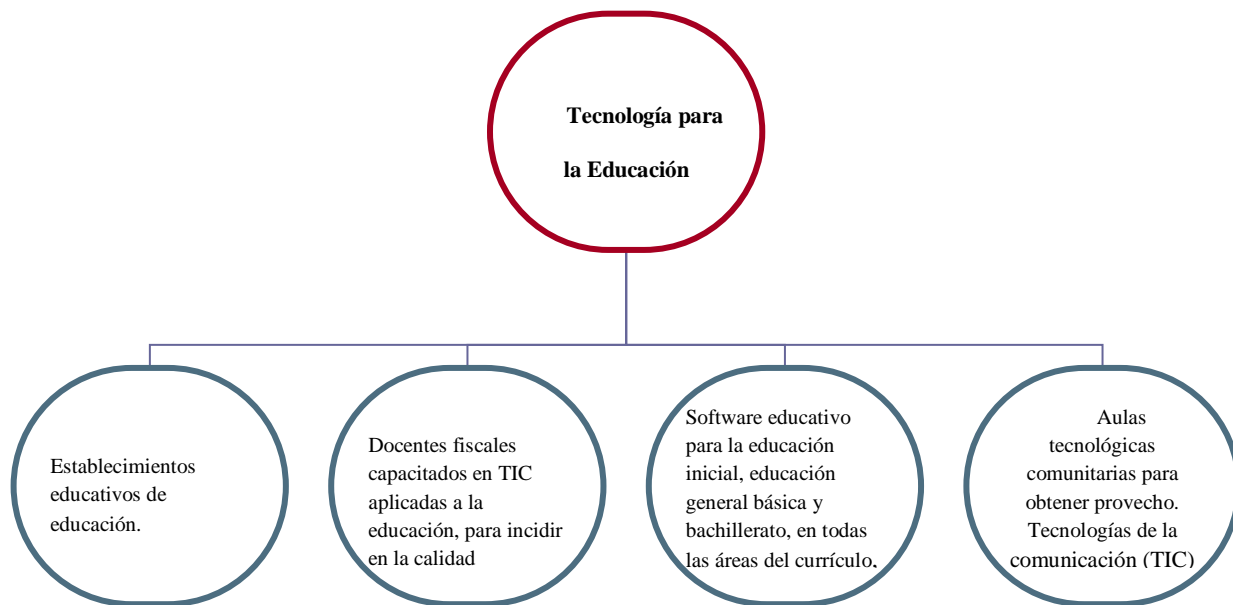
Tecnología para

la Educación

Establecimientos educativos de educación.

Docentes fiscales capacitados en TIC aplicadas a la educación, para incidir en la calidad

Software educativo para la educación inicial, educación general básica y bachillerato, en todas las áreas del currículo,

Aulas tecnológicas comunitarias para obtener provecho. Tecnologías de la comunicación (TIC)